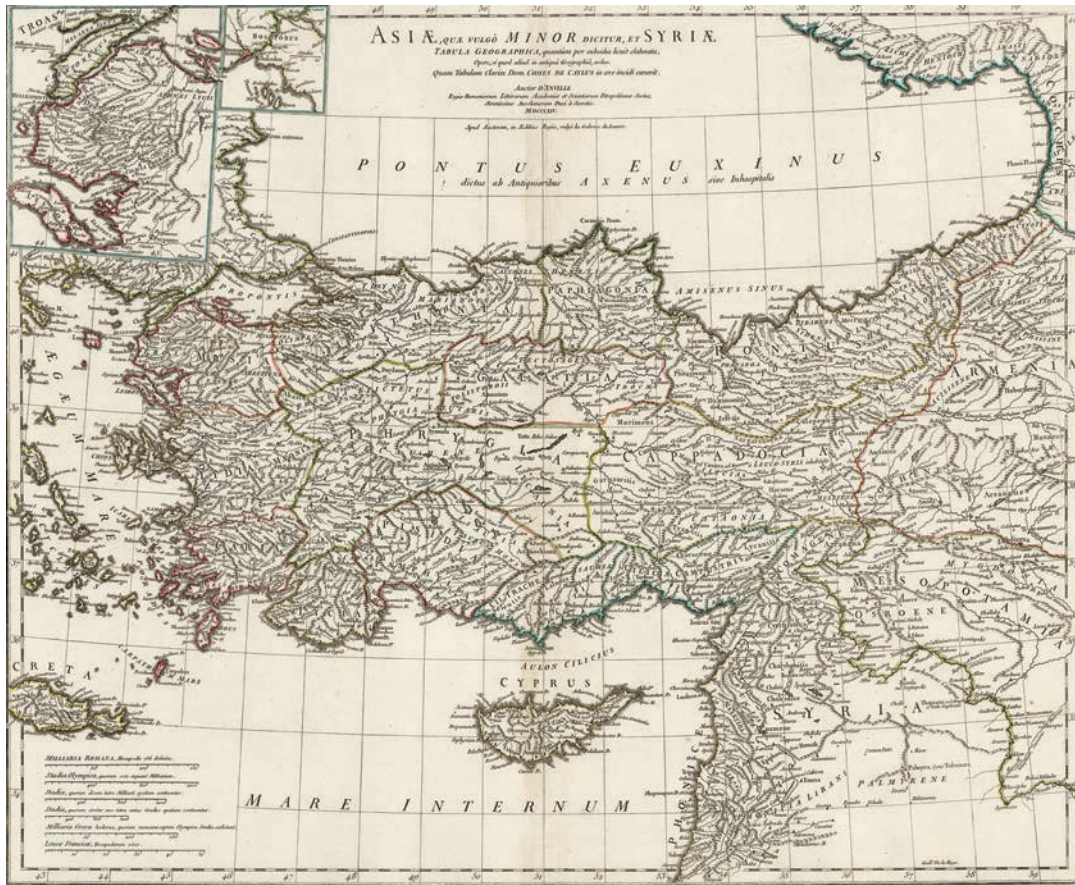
ASIÆ, QUÆ VULGÒ MINOR DICITUR, ET SYRIÆ
TABULA GEOGRAPHICA, quantùm per subsidia licuit elaborata,
Opus, ut quod aliud in antiquâ Geographiâ, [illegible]
Quam Tabulam Clariss. Dom. COMES DE CAYLUS in ære incidi curavit.
Auctor D'ANVILLE
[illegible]
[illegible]
MDCCLXIV.
Apud Auctorem, in Ædibus Regiis, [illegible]

PONTUS EUXINUS
dictus ab Antiquioribus AXENUS sive Inhospitalis

TROAS

BOSPORUS

PROPONTIS

PAPHLAGONIA

AMISENUS SINUS

PONTUS

ARMENIA

GALATIA

PHRYGIA

CAPPADOCIA

PISIDIA

ÆGÆUM MARE

MESOPOTAMIA

OSROENE

SYRIA

PALMYRENE

AULON CILICIUS

CYPRUS

CRETA

MARE INTERNUM

MILLIARIA ROMANA, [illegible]
Stadia Olympica, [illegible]
Stadia, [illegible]
Stadia, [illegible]
Milliaria Græca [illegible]
Leucæ Francicæ, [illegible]

43 44 45 46 47 48 49 50 51 52 53 54 55 56 57 58 59